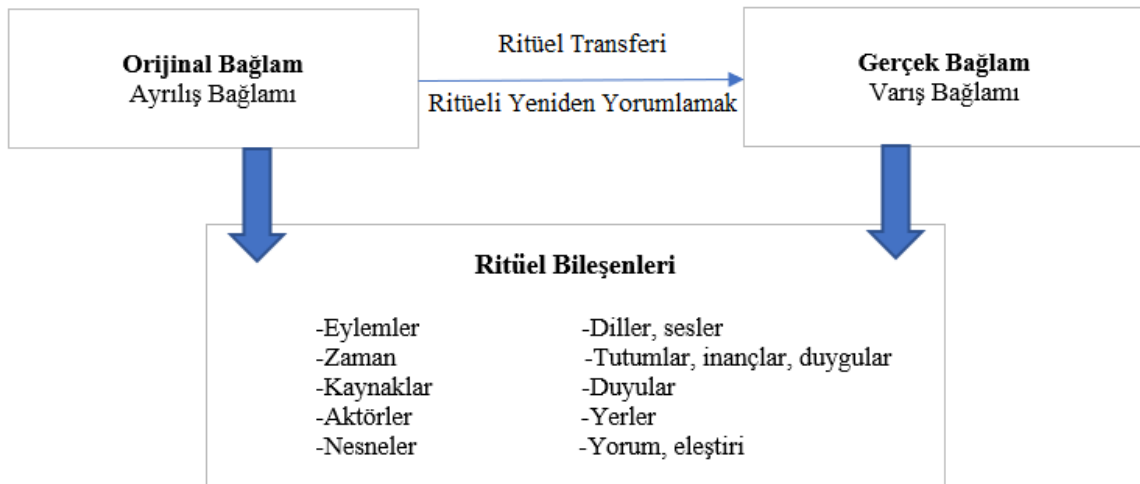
**Orijinal Bağlam**
Ayrılış Bağlamı

Ritüel Transferi

Ritüeli Yeniden Yorumlamak

**Gerçek Bağlam**
Varış Bağlamı

**Ritüel Bileşenleri**

-Eylemler
-Zaman
-Kaynaklar
-Aktörler
-Nesneler

-Diller, sesler
-Tutumlar, inançlar, duygular
-Duyular
-Yerler
-Yorum, eleştiri